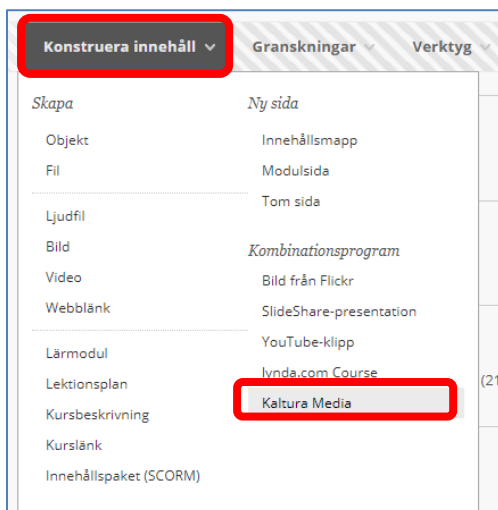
Konstruera innehåll ⌄ Granskningar ⌄ Verktyg ⌄

Skapa

Objekt

Fil

Ljudfil

Bild

Video

Webblänk

Lärmodul

Lektionsplan

Kursbeskrivning

Kurslänk

Innehållspaket (SCORM)

Ny sida

Innehållsmapp

Modulsida

Tom sida

Kombinationsprogram

Bild från Flickr

SlideShare-presentation

YouTube-klipp

lynda.com Course

Kaltura Media

(21